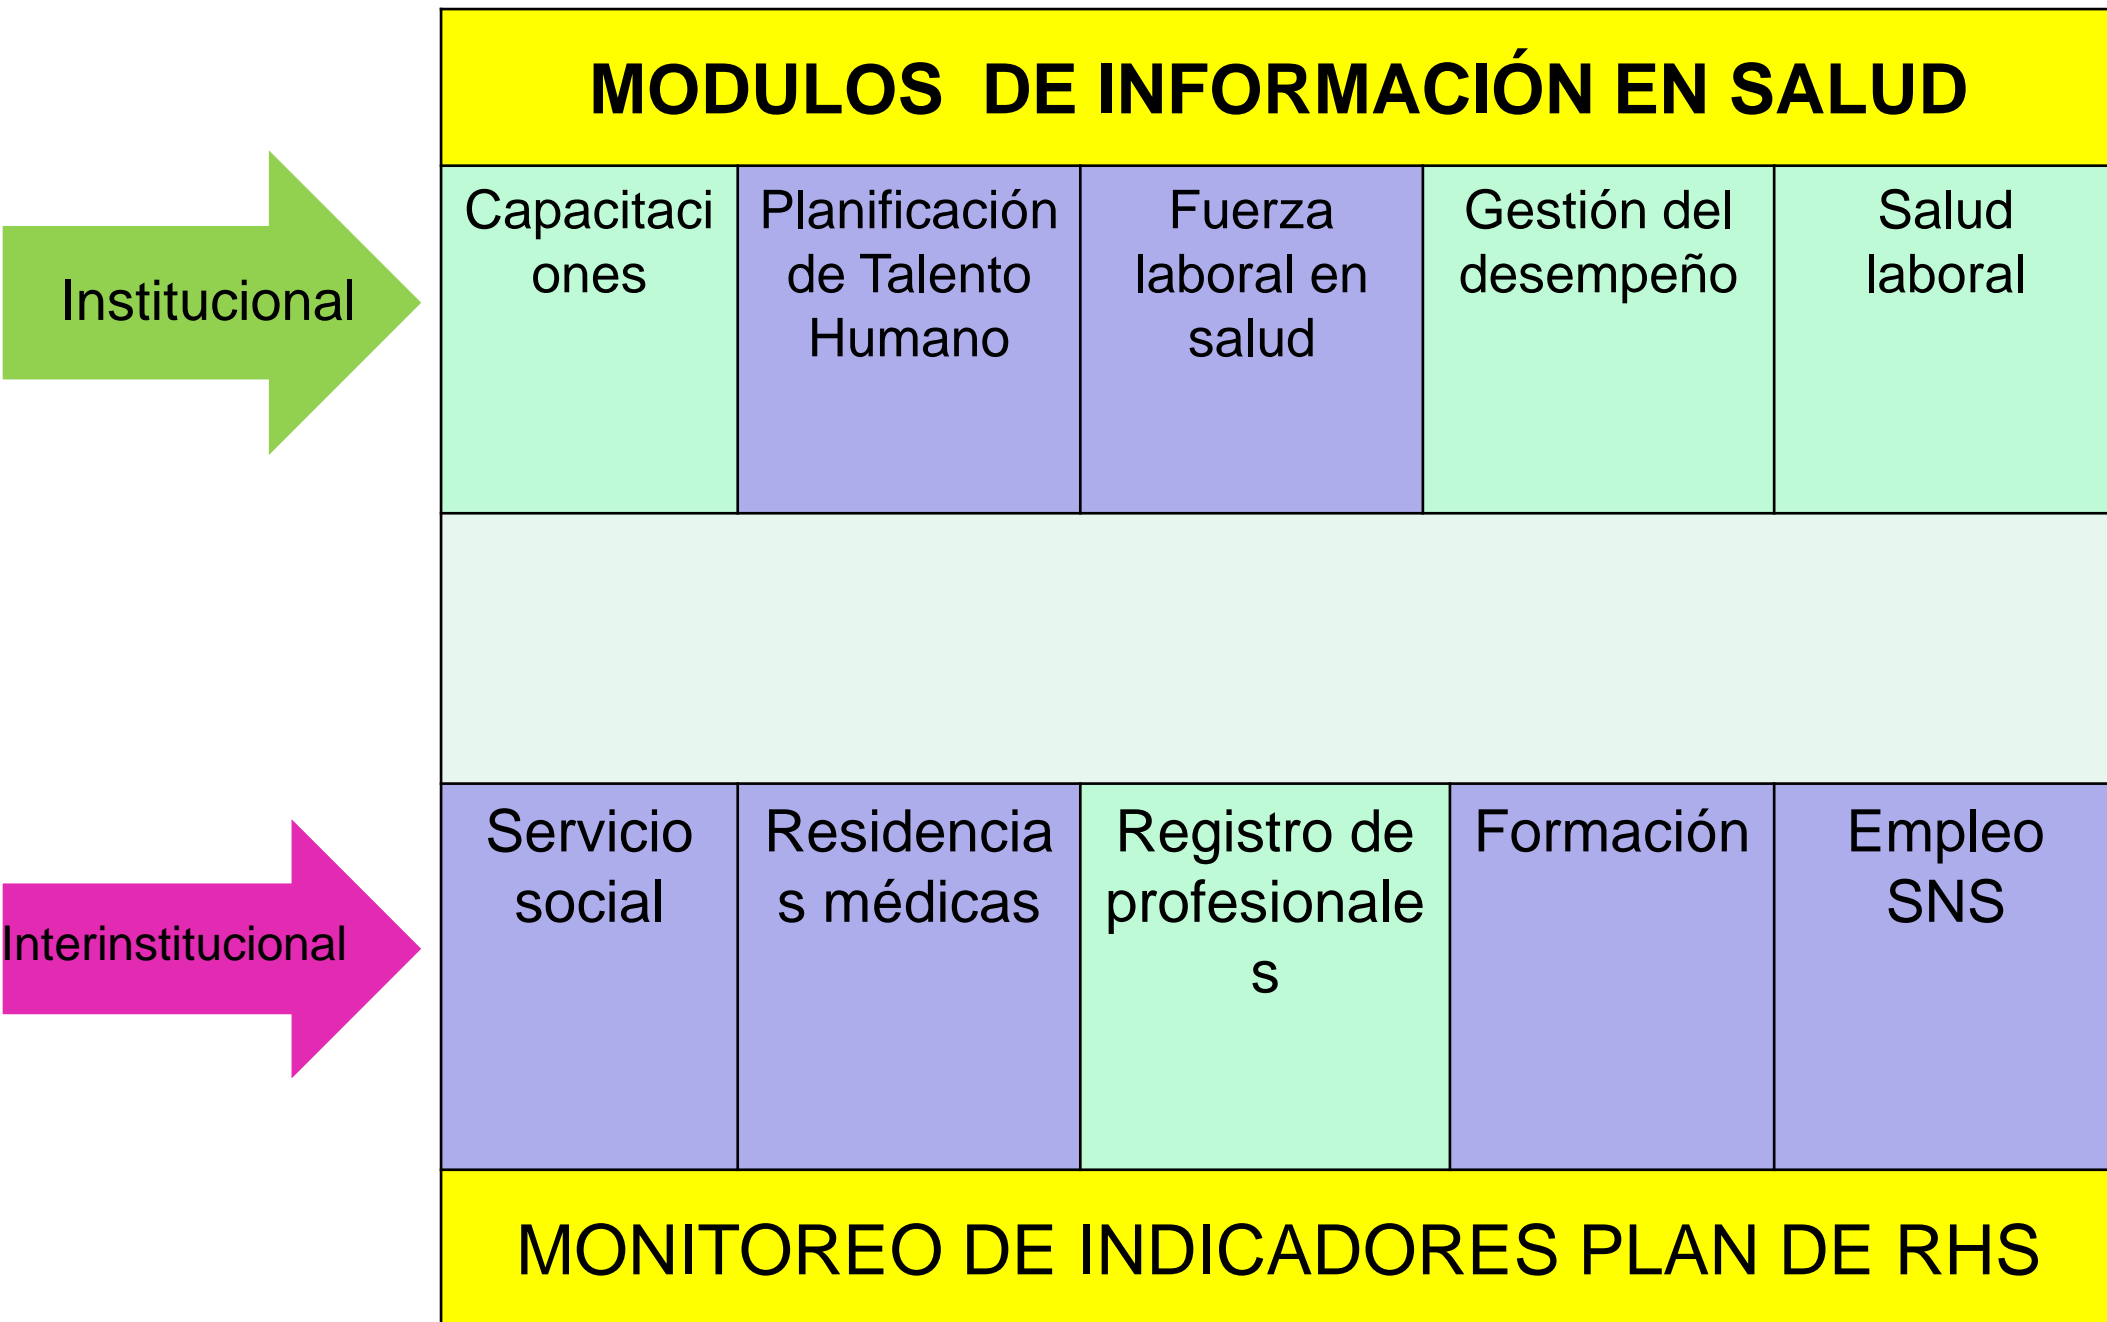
MODULOS DE INFORMACIÓN EN SALUD

Institucional

| Capacitaciones | Planificación de Talento Humano | Fuerza laboral en salud | Gestión del desempeño | Salud laboral |
|---|---|---|---|---|

Interinstitucional

| Servicio social | Residencias médicas | Registro de profesionales | Formación | Empleo SNS |
|---|---|---|---|---|

MONITOREO DE INDICADORES PLAN DE RHS